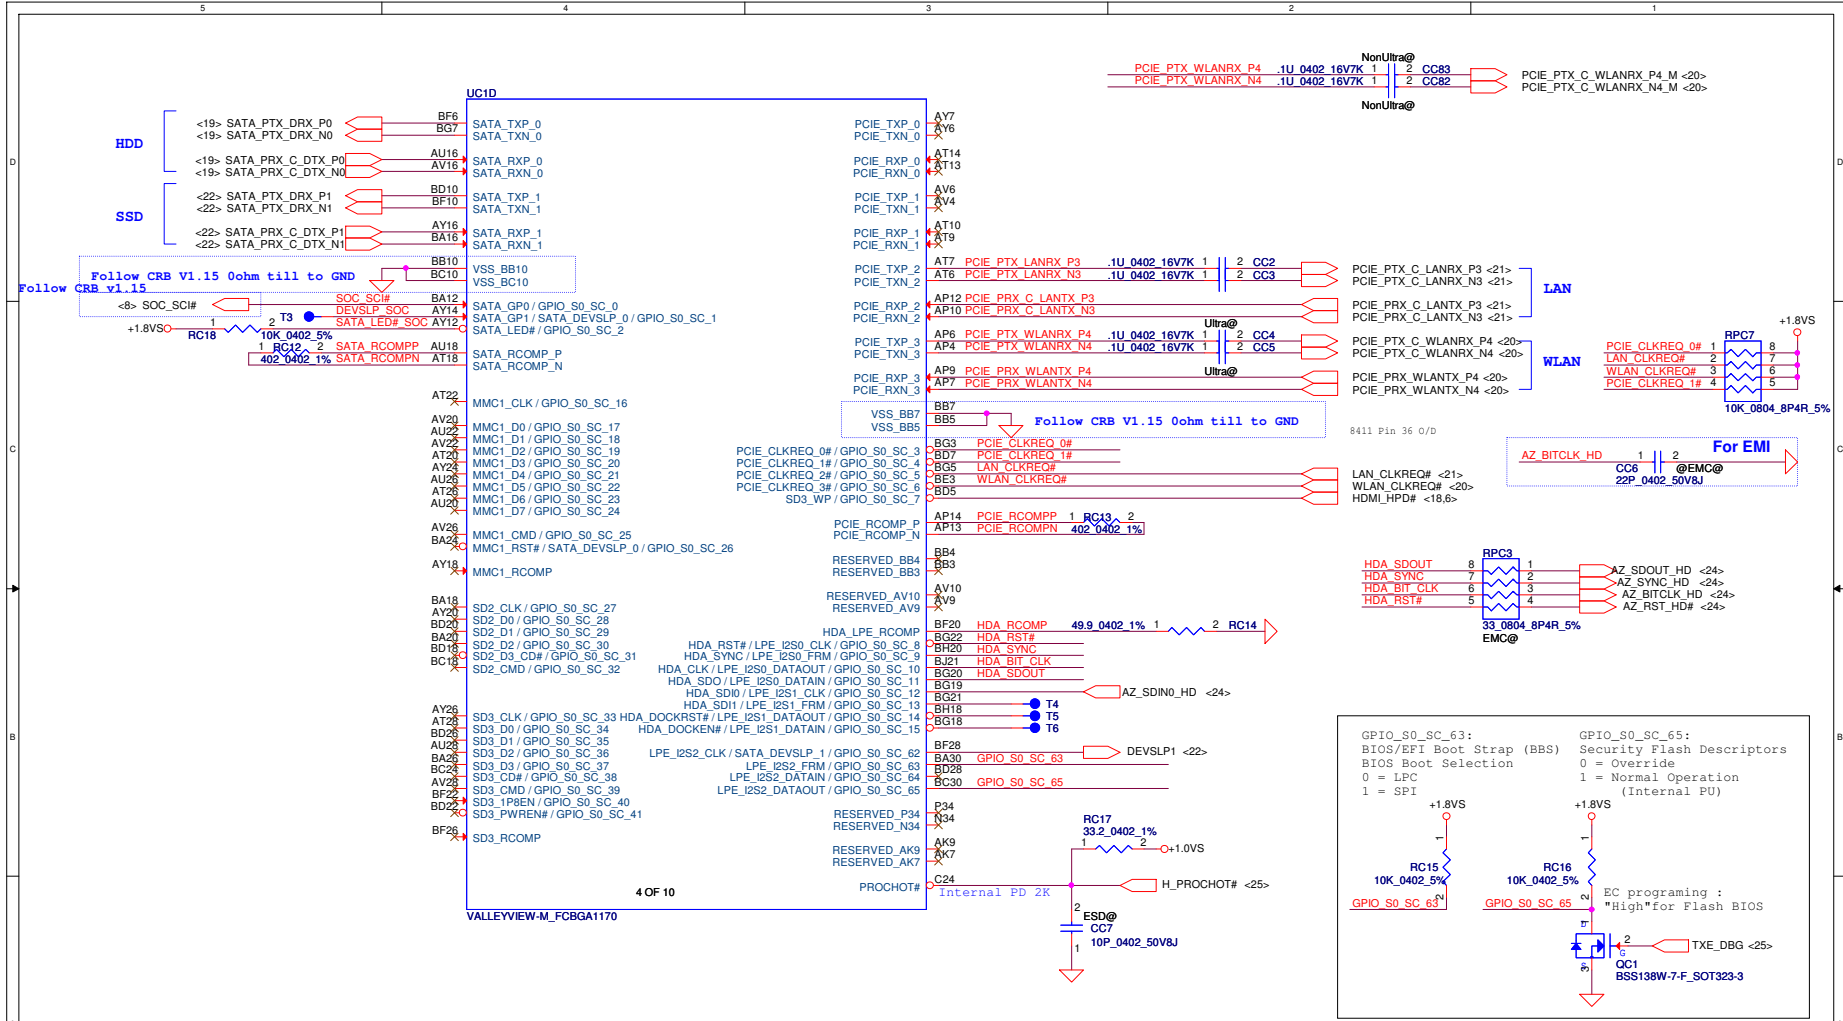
5 4 3 2 1

NonUltra@
PCIE_PTX_WLANRX_P4 .1U_0402_16V7K 1 2 CC83
PCIE_PTX_WLANRX_N4 .1U_0402_16V7K 1 2 CC82
PCIE_PTX_C_WLANRX_P4_M <20>
PCIE_PTX_C_WLANRX_N4_M <20>
NonUltra@

UC1D

HDD
<19> SATA_PTX_DRX_P0
<19> SATA_PTX_DRX_N0
<19> SATA_PRX_C_DTX_P0
<19> SATA_PRX_C_DTX_N0

SSD
<22> SATA_PTX_DRX_P1
<22> SATA_PTX_DRX_N1
<22> SATA_PRX_C_DTX_P1
<22> SATA_PRX_C_DTX_N1

BF6 SATA_TXP_0
BG7 SATA_TXN_0
AU16 SATA_RXP_0
AV16 SATA_RXN_0
BD10 SATA_TXP_1
BF10 SATA_TXN_1
AY16 SATA_RXP_1
BA16 SATA_RXN_1

Follow CRB V1.15 0ohm till to GND
Follow CRB v1.15
BB10 VSS_BB10
BC10 VSS_BC10
<8> SOC_SCI#
SOC_SCI# BA12 SATA_GP0 / GPIO_S0_SC_0
DEVSLP_SOC AY14 SATA_GP1 / SATA_DEVSLP_0 / GPIO_S0_SC_1
T3
SATA_LED#_SOC AY12 SATA_LED# / GPIO_S0_SC_2
+1.8VS RC18 1 2 10K_0402_5%
1 RC12 2 SATA_RCOMPP AU18 SATA_RCOMP_P
402_0402_1% SATA_RCOMPN AT18 SATA_RCOMP_N

AT22 MMC1_CLK / GPIO_S0_SC_16
AV20 MMC1_D0 / GPIO_S0_SC_17
AU22 MMC1_D1 / GPIO_S0_SC_18
AV22 MMC1_D2 / GPIO_S0_SC_19
AT20 MMC1_D3 / GPIO_S0_SC_20
AY24 MMC1_D4 / GPIO_S0_SC_21
AU26 MMC1_D5 / GPIO_S0_SC_22
AT26 MMC1_D6 / GPIO_S0_SC_23
AU20 MMC1_D7 / GPIO_S0_SC_24
AV26 MMC1_CMD / GPIO_S0_SC_25
BA24 MMC1_RST# / SATA_DEVSLP_0 / GPIO_S0_SC_26
AY18 MMC1_RCOMP

BA18 SD2_CLK / GPIO_S0_SC_27
AY20 SD2_D0 / GPIO_S0_SC_28
BD20 SD2_D1 / GPIO_S0_SC_29
BA20 SD2_D2 / GPIO_S0_SC_30
BD18 SD2_D3_CD# / GPIO_S0_SC_31
BC18 SD2_CMD / GPIO_S0_SC_32

AY26 SD3_CLK / GPIO_S0_SC_33
AT28 SD3_D0 / GPIO_S0_SC_34
BD26 SD3_D1 / GPIO_S0_SC_35
AU28 SD3_D2 / GPIO_S0_SC_36
BA26 SD3_D3 / GPIO_S0_SC_37
BC24 SD3_CD# / GPIO_S0_SC_38
AV28 SD3_CMD / GPIO_S0_SC_39
BF22 SD3_1P8EN / GPIO_S0_SC_40
BD22 SD3_PWREN# / GPIO_S0_SC_41
BF26 SD3_RCOMP

4 OF 10
VALLEYVIEW-M_FCBGA1170

PCIE_TXP_0 AY7
PCIE_TXN_0 AY6
PCIE_RXP_0 AT14
PCIE_RXN_0 AT13
PCIE_TXP_1 AV6
PCIE_TXN_1 AV4
PCIE_RXP_1 AT10
PCIE_RXN_1 AT9
PCIE_TXP_2 AT7 PCIE_PTX_LANRX_P3 .1U_0402_16V7K 1 2 CC2
PCIE_TXN_2 AT6 PCIE_PTX_LANRX_N3 .1U_0402_16V7K 1 2 CC3
PCIE_RXP_2 AP12 PCIE_PRX_C_LANTX_P3
PCIE_RXN_2 AP10 PCIE_PRX_C_LANTX_N3
PCIE_PTX_C_LANRX_P3 <21>
PCIE_PTX_C_LANRX_N3 <21>
PCIE_PRX_C_LANTX_P3 <21>
PCIE_PRX_C_LANTX_N3 <21>
LAN
Ultra@
PCIE_TXP_3 AP6 PCIE_PTX_WLANRX_P4 .1U_0402_16V7K 1 2 CC4
PCIE_TXN_3 AP4 PCIE_PTX_WLANRX_N4 .1U_0402_16V7K 1 2 CC5
PCIE_PTX_C_WLANRX_P4 <20>
PCIE_PTX_C_WLANRX_N4 <20>
WLAN
Ultra@
PCIE_RXP_3 AP9 PCIE_PRX_WLANTX_P4
PCIE_RXN_3 AP7 PCIE_PRX_WLANTX_N4
PCIE_PRX_WLANTX_P4 <20>
PCIE_PRX_WLANTX_N4 <20>
VSS_BB7 BB7
VSS_BB5 BB5
Follow CRB V1.15 0ohm till to GND
8411 Pin 36 O/D

+1.8VS
PCIE_CLKREQ_0# 1 8
LAN_CLKREQ# 2 7
WLAN_CLKREQ# 3 6
PCIE_CLKREQ_1# 4 5
RPC7
10K_0804_8P4R_5%

PCIE_CLKREQ_0# / GPIO_S0_SC_3 BG3 PCIE_CLKREQ_0#
PCIE_CLKREQ_1# / GPIO_S0_SC_4 BD7 PCIE_CLKREQ_1#
PCIE_CLKREQ_2# / GPIO_S0_SC_5 BG5 LAN_CLKREQ#
PCIE_CLKREQ_3# / GPIO_S0_SC_6 BE3 WLAN_CLKREQ#
SD3_WP / GPIO_S0_SC_7 BD5
LAN_CLKREQ# <21>
WLAN_CLKREQ# <20>
HDMI_HPD# <18,6>

AZ_BITCLK_HD 1 2
CC6 @EMC@
22P_0402_50V8J
For EMI

PCIE_RCOMP_P AP14 PCIE_RCOMPP 1 RC13 2
PCIE_RCOMP_N AP13 PCIE_RCOMPN 402_0402_1%
RESERVED_BB4 BB4
RESERVED_BB3 BB3
RESERVED_AV10 AV10
RESERVED_AV9 AV9

HDA_SDOUT 8 1
HDA_SYNC 7 2
HDA_BIT_CLK 6 3
HDA_RST# 5 4
RPC3
33_0804_8P4R_5%
EMC@
AZ_SDOUT_HD <24>
AZ_SYNC_HD <24>
AZ_BITCLK_HD <24>
AZ_RST_HD# <24>

HDA_LPE_RCOMP BF20 HDA_RCOMP 49.9_0402_1% 1 2 RC14
HDA_RST# / LPE_I2S0_CLK / GPIO_S0_SC_8 BG22 HDA_RST#
HDA_SYNC / LPE_I2S0_FRM / GPIO_S0_SC_9 BH20 HDA_SYNC
HDA_CLK / LPE_I2S0_DATAOUT / GPIO_S0_SC_10 BJ21 HDA_BIT_CLK
HDA_SDO / LPE_I2S0_DATAIN / GPIO_S0_SC_11 BG20 HDA_SDOUT
HDA_SDI0 / LPE_I2S1_CLK / GPIO_S0_SC_12 BG19
HDA_SDI1 / LPE_I2S1_FRM / GPIO_S0_SC_13 BG21
AZ_SDIN0_HD <24>
HDA_DOCKRST# / LPE_I2S1_DATAOUT / GPIO_S0_SC_14 BH18 T4
HDA_DOCKEN# / LPE_I2S1_DATAIN / GPIO_S0_SC_15 BG18 T5
T6
LPE_I2S2_CLK / SATA_DEVSLP_1 / GPIO_S0_SC_62 BF28
LPE_I2S2_FRM / GPIO_S0_SC_63 BA30 GPIO_S0_SC_63
LPE_I2S2_DATAIN / GPIO_S0_SC_64 BD28
LPE_I2S2_DATAOUT / GPIO_S0_SC_65 BC30 GPIO_S0_SC_65
DEVSLP1 <22>
RESERVED_P34 P34
RESERVED_N34 N34
RESERVED_AK9 AK9
RESERVED_AK7 AK7
PROCHOT# C24
Internal PD 2K
RC17
33.2_0402_1%
1 2 +1.0VS
H_PROCHOT# <25>
2 ESD@
CC7
10P_0402_50V8J
1

GPIO_S0_SC_63:
BIOS/EFI Boot Strap (BBS)
BIOS Boot Selection
0 = LPC
1 = SPI

GPIO_S0_SC_65:
Security Flash Descriptors
0 = Override
1 = Normal Operation
(Internal PU)

+1.8VS
1
RC15
10K_0402_5%
2
GPIO_S0_SC_63

+1.8VS
1
RC16
10K_0402_5%
2
GPIO_S0_SC_65
EC programing :
"High"for Flash BIOS
D
2
TXE_DBG <25>
G
S
QC1
BSS138W-7-F_SOT323-3